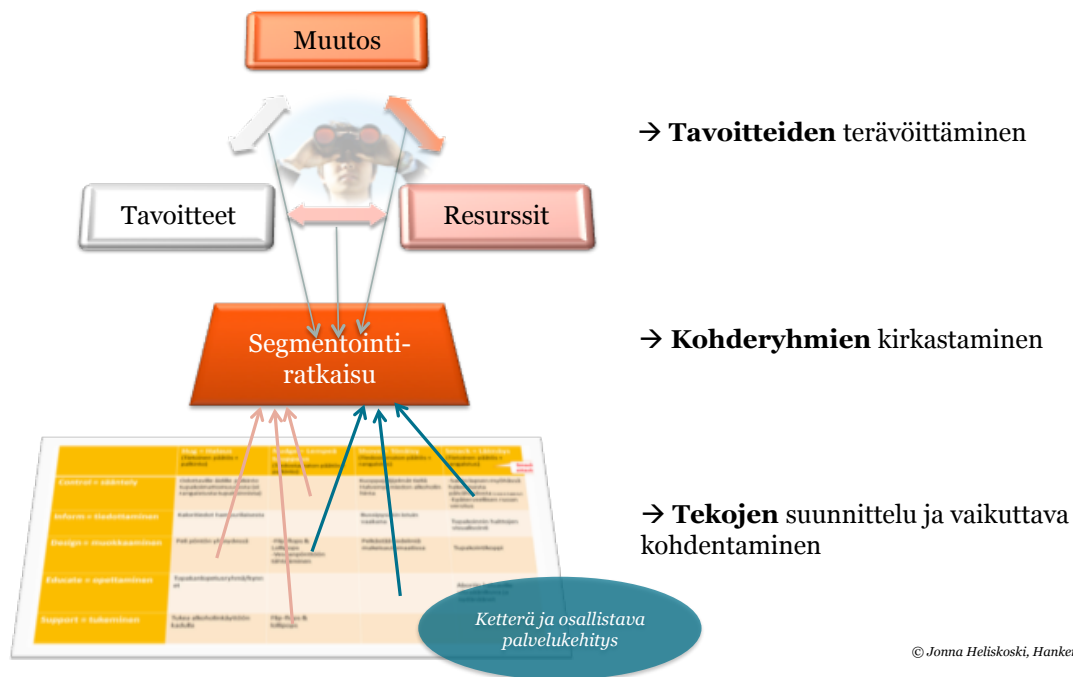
Muutos

Tavoitteet

Resurssit

Segmentointi-ratkaisu

→ **Tavoitteiden** terävöittäminen

→ **Kohderyhmien** kirkastaminen

→ **Tekojen** suunnittelu ja vaikuttava kohdentaminen

| | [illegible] | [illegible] | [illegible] | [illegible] |
|---|---|---|---|---|
| Control = säätely | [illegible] | | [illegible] | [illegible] |
| Inform = tiedottaminen | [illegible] | | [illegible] | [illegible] |
| Design = muotoilu | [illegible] | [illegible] | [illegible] | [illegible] |
| Educate = opettaminen | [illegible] | | | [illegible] |
| Support = tukeminen | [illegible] | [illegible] | | |

Ketterä ja osallistava palvelukehitys

© Jonna Heliskoski, Hanke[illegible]